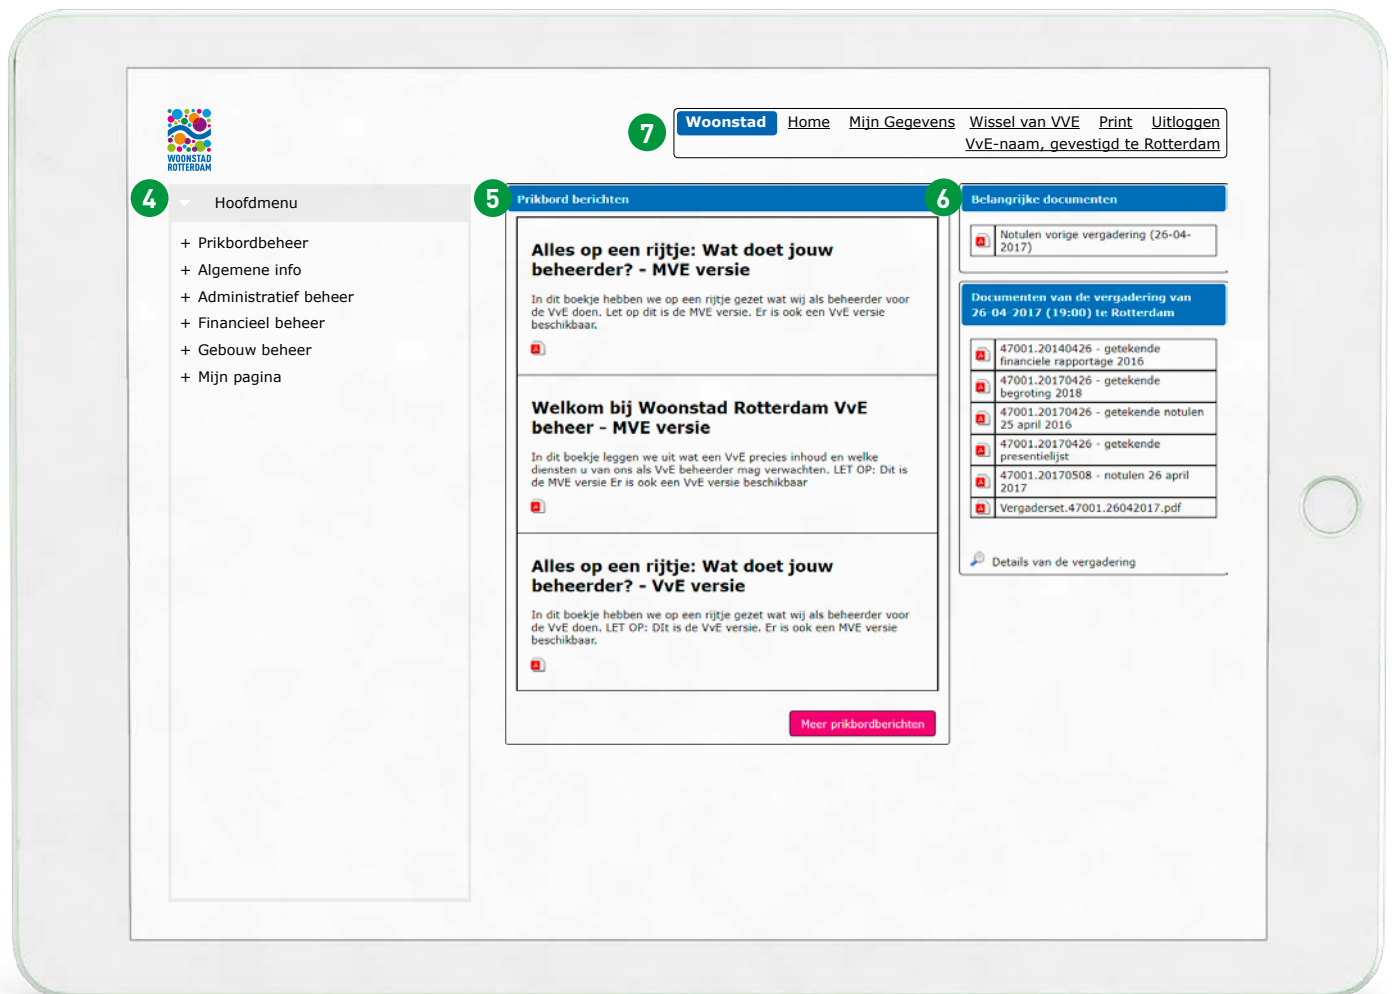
WOONSTAD ROTTERDAM

7

Woonstad Home Mijn Gegevens Wissel van VVE Print Uitloggen
VvE-naam, gevestigd te Rotterdam

4

Hoofdmenu

+ Prikbordbeheer
+ Algemene info
+ Administratief beheer
+ Financieel beheer
+ Gebouw beheer
+ Mijn pagina

5

Prikbord berichten

Alles op een rijtje: Wat doet jouw beheerder? - MVE versie

In dit boekje hebben we op een rijtje gezet wat wij als beheerder voor de VvE doen. Let op dit is de MVE versie. Er is ook een VvE versie beschikbaar.

Welkom bij Woonstad Rotterdam VvE beheer - MVE versie

In dit boekje leggen we uit wat een VvE precies inhoud en welke diensten u van ons als VvE beheerder mag verwachten. LET OP: Dit is de MVE versie Er is ook een VvE versie beschikbaar

Alles op een rijtje: Wat doet jouw beheerder? - VvE versie

In dit boekje hebben we op een rijtje gezet wat wij als beheerder voor de VvE doen. LET OP: DIt is de VvE versie. Er is ook een MVE versie beschikbaar.

Meer prikbordberichten

6

Belangrijke documenten

Notulen vorige vergadering (26-04-2017)

Documenten van de vergadering van 26-04-2017 (19:00) te Rotterdam

47001.20140426 - getekende financiele rapportage 2016
47001.20170426 - getekende begroting 2018
47001.20170426 - getekende notulen 25 april 2016
47001.20170426 - getekende presentielijst
47001.20170508 - notulen 26 april 2017
Vergaderset.47001.26042017.pdf

Details van de vergadering